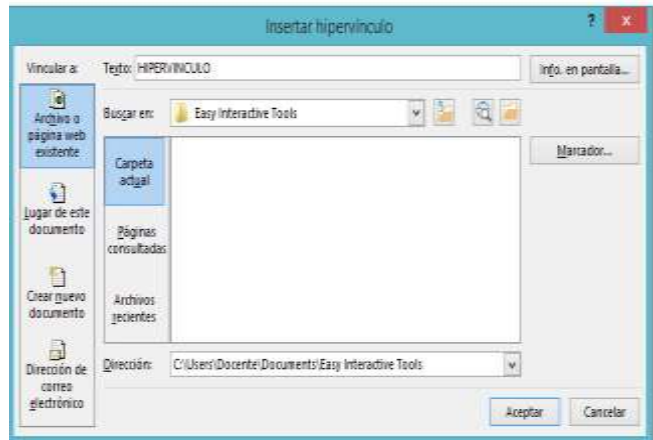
Insertar hipervínculo

?

x

Vincular a:

Texto: HIPERVINCULO

Info. en pantalla...

Archivo o página web existente

Buscar en: Easy Interactive Tools

Carpeta actual

Marcador...

Lugar de este documento

Páginas consultadas

Crear nuevo documento

Archivos recientes

Dirección de correo electrónico

Dirección: C:\Users\Docente\Documents\Easy Interactive Tools

Aceptar

Cancelar